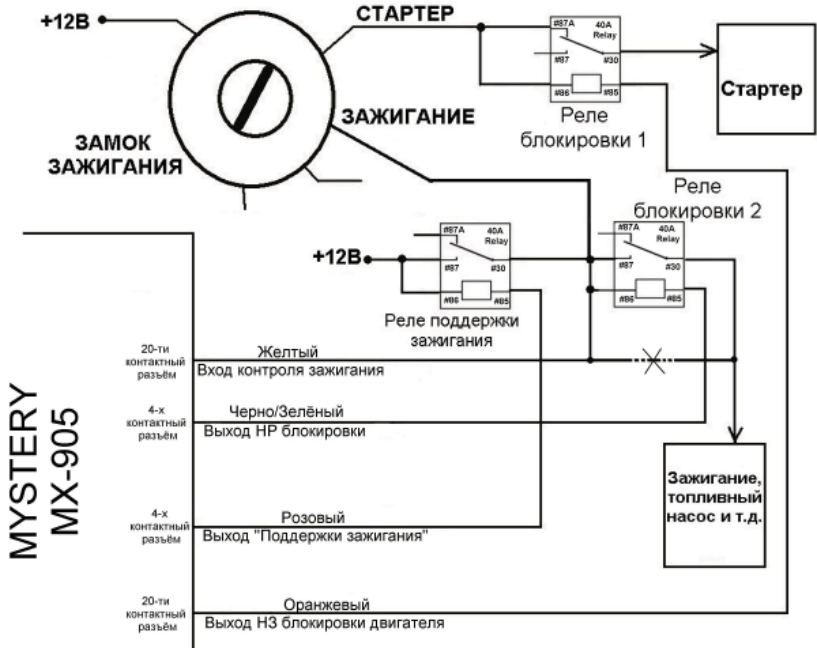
+12В

СТАРТЕР

#87A 40A Relay #87 #30 #86 #85

Реле блокировки 1

Стартер

ЗАМОК ЗАЖИГАНИЯ

ЗАЖИГАНИЕ

Реле блокировки 2

#87A 40A Relay #87 #30 #86 #85

+12В

#87A 40A Relay #87 #30 #86 #85

Реле поддержки зажигания

MYSTERY MX-905

20-ти контактный разъём

Желтый
Вход контроля зажигания

4-х контактный разъём

Черно/Зелёный
Выход НР блокировки

Зажигание, топливный насос и т.д.

4-х контактный разъём

Розовый
Выход "Поддержки зажигания"

20-ти контактный разъём

Оранжевый
Выход НЗ блокировки двигателя